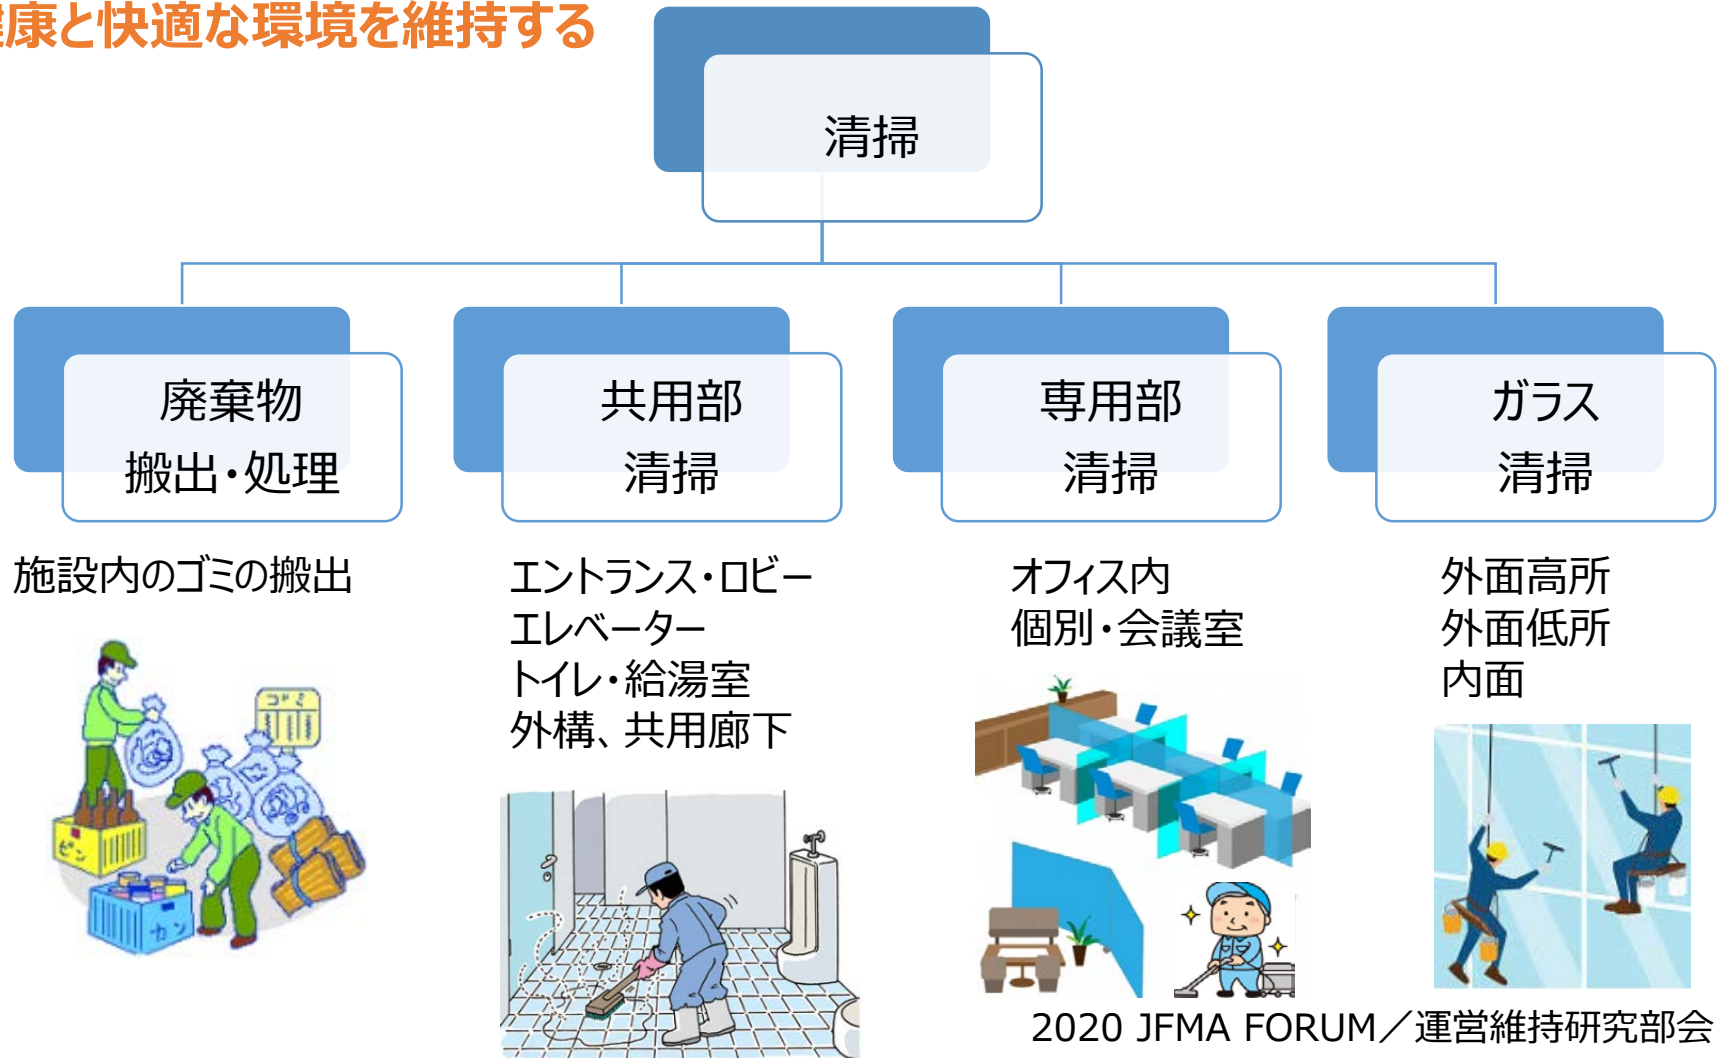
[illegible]康と快適な環境を維持する

清掃

廃棄物
搬出・処理

共用部
清掃

専用部
清掃

ガラス
清掃

施設内のゴミの搬出

エントランス・ロビー
エレベーター
トイレ・給湯室
外構、共用廊下

オフィス内
個別・会議室

外面高所
外面低所
内面

ゴミ

ビン

カン

2020 JFMA FORUM／運営維持研究部会